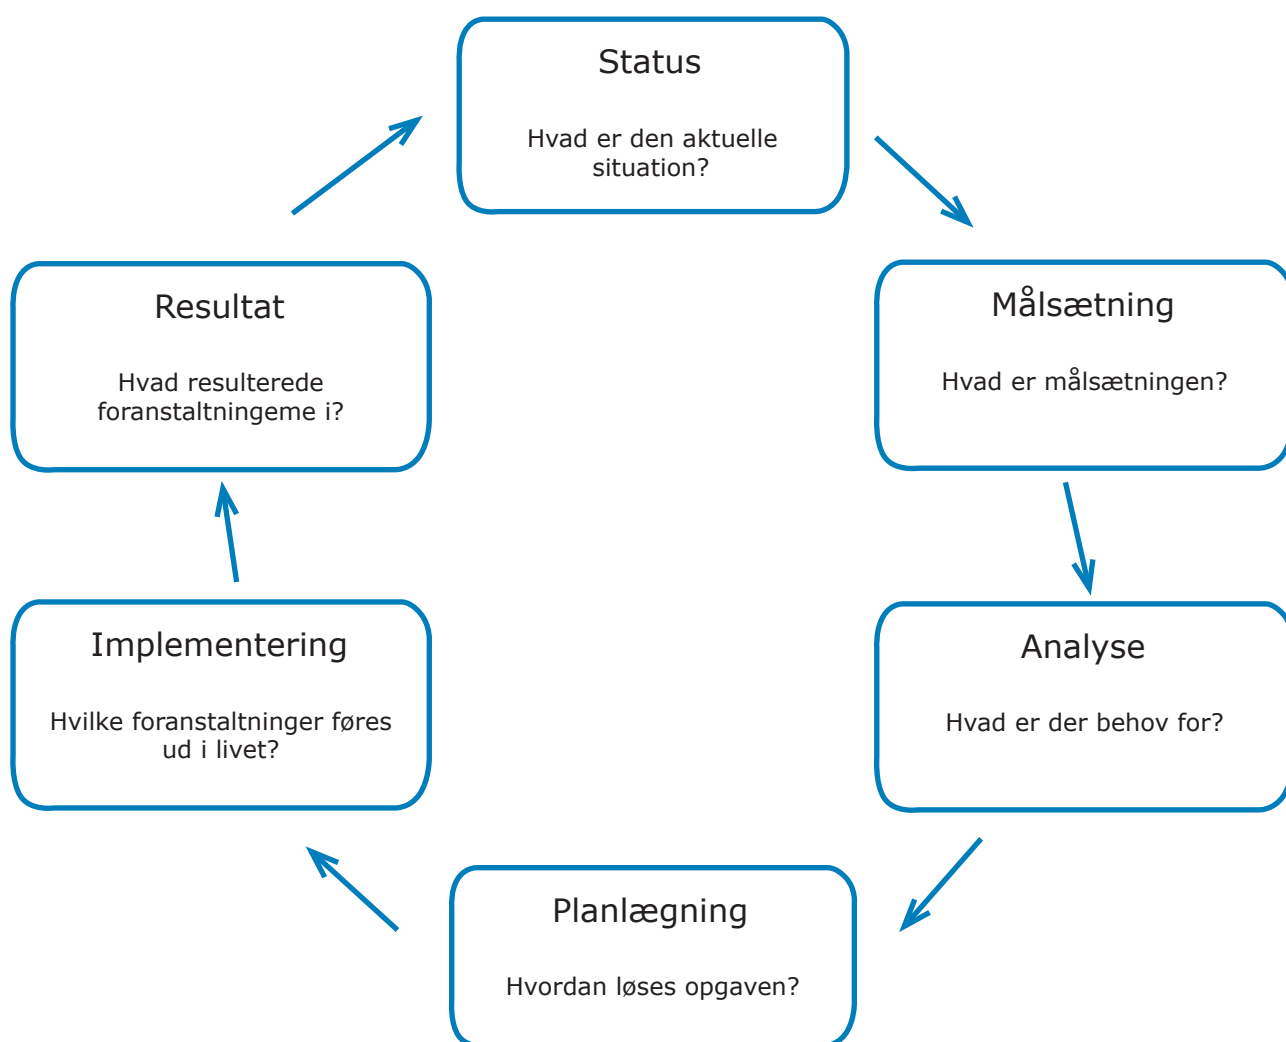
Status

Hvad er den aktuelle situation?

Målsætning

Hvad er målsætningen?

Analyse

Hvad er der behov for?

Planlægning

Hvordan løses opgaven?

Implementering

Hvilke foranstaltninger føres ud i livet?

Resultat

Hvad resulterede foranstaltningeme i?